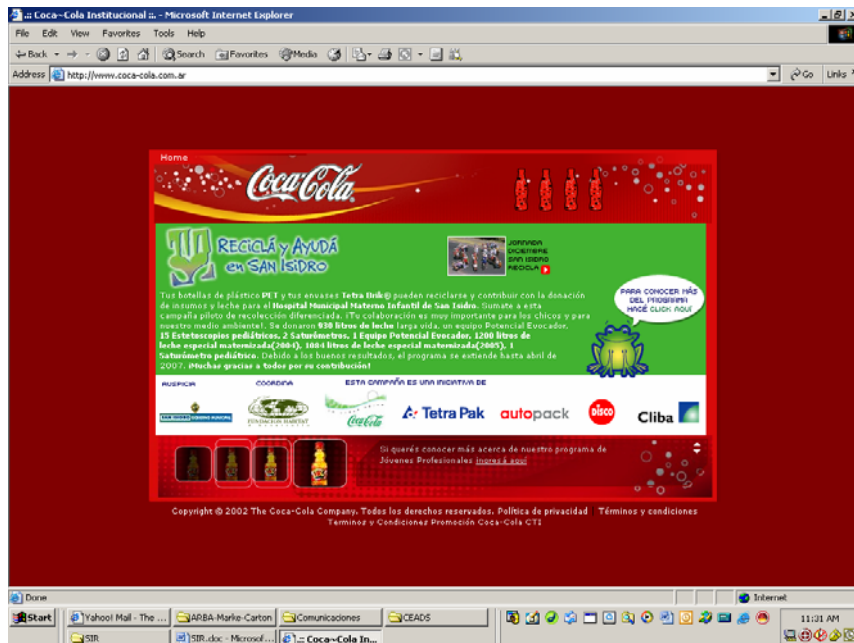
.:: Coca~Cola Institucional ::. - Microsoft Internet Explorer

File Edit View Favorites Tools Help

Back Search Favorites Media

Address http://www.coca-cola.com.ar Go Links

Home

Coca-Cola

RECICLÁ Y AYUDÁ en SAN ISIDRO

JORNADA DICIEMBRE SAN ISIDRO RECICLA

Tus botellas de plástico PET y tus envases Tetra Brik® pueden reciclarse y contribuir con la donación de insumos y leche para el Hospital Municipal Materno Infantil de San Isidro. Sumate a esta campaña piloto de recolección diferenciada. ¡Tu colaboración es muy importante para los chicos y para nuestro medio ambiente!. Se donaron 930 litros de leche larga vida, un equipo Potencial Evocador, 15 Estetoscopios pediátricos, 2 Saturómetros, 1 Equipo Potencial Evocador, 1200 litros de leche especial maternizada(2004), 1084 litros de leche especial maternizada(2005), 1 Saturómetro pediátrico. Debido a los buenos resultados, el programa se extiende hasta abril de 2007. ¡Muchas gracias a todos por su contribución!

PARA CONOCER MÁS DEL PROGRAMA HACÉ CLICK AQUÍ

AUSPICIA

COORDINA

ESTA CAMPAÑA ES UNA INICIATIVA DE

SAN ISIDRO

FUNDACION HABITAT

Coca-Cola

Tetra Pak

autopack

disco

Cliba

Si querés conocer más acerca de nuestro programa de Jóvenes Profesionales ingresá aquí

Copyright © 2002 The Coca-Cola Company. Todos los derechos reservados. Política de privacidad | Términos y condiciones
Terminos y Condiciones Promoción Coca-Cola CTI

Done

Internet

Start

Yahoo! Mail - The ...

ARBA-Marke-Carton

Comunicaciones

CEADS

SIR

SIR.doc - Microsof...

.:: Coca~Cola In...

11:31 AM